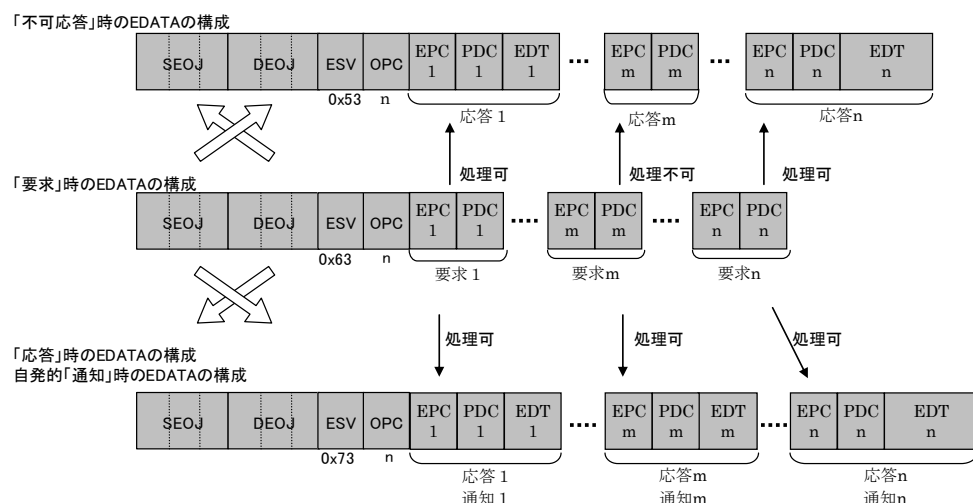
「不可応答」時のEDATAの構成

| SEOJ | DEOJ | ESV | OPC | EPC 1 | PDC 1 | EDT 1 | ··· | EPC m | PDC m | ··· | EPC n | PDC n | EDT n |
|---|---|---|---|---|---|---|---|---|---|---|---|---|---|

0x53 n

応答 1

応答m

応答n

処理可

処理不可

処理可

「要求」時のEDATAの構成

| SEOJ | DEOJ | ESV | OPC | EPC 1 | PDC 1 | ···· | EPC m | PDC m | ···· | EPC n | PDC n |
|---|---|---|---|---|---|---|---|---|---|---|---|

0x63 n

要求 1

要求m

要求n

処理可

処理可

処理可

「応答」時のEDATAの構成
自発的「通知」時のEDATAの構成

| SEOJ | DEOJ | ESV | OPC | EPC 1 | PDC 1 | EDT 1 | ···· | EPC m | PDC m | EDT m | ···· | EPC n | PDC n | EDT n |
|---|---|---|---|---|---|---|---|---|---|---|---|---|---|---|

0x73 n

応答 1
通知 1

応答m
通知m

応答n
通知n